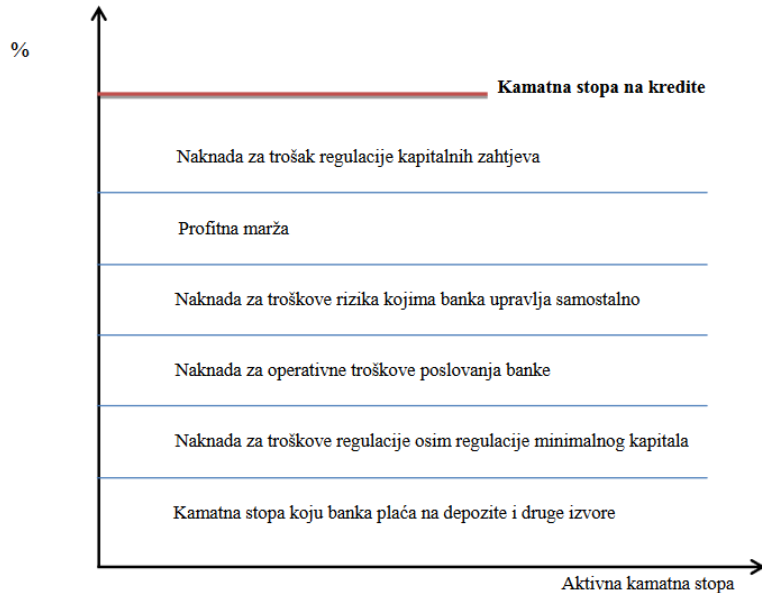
%

Kamatna stopa na kredite

Naknada za trošak regulacije kapitalnih zahtjeva

Profitna marža

Naknada za troškove rizika kojima banka upravlja samostalno

Naknada za operativne troškove poslovanja banke

Naknada za troškove regulacije osim regulacije minimalnog kapitala

Kamatna stopa koju banka plaća na depozite i druge izvore

Aktivna kamatna stopa